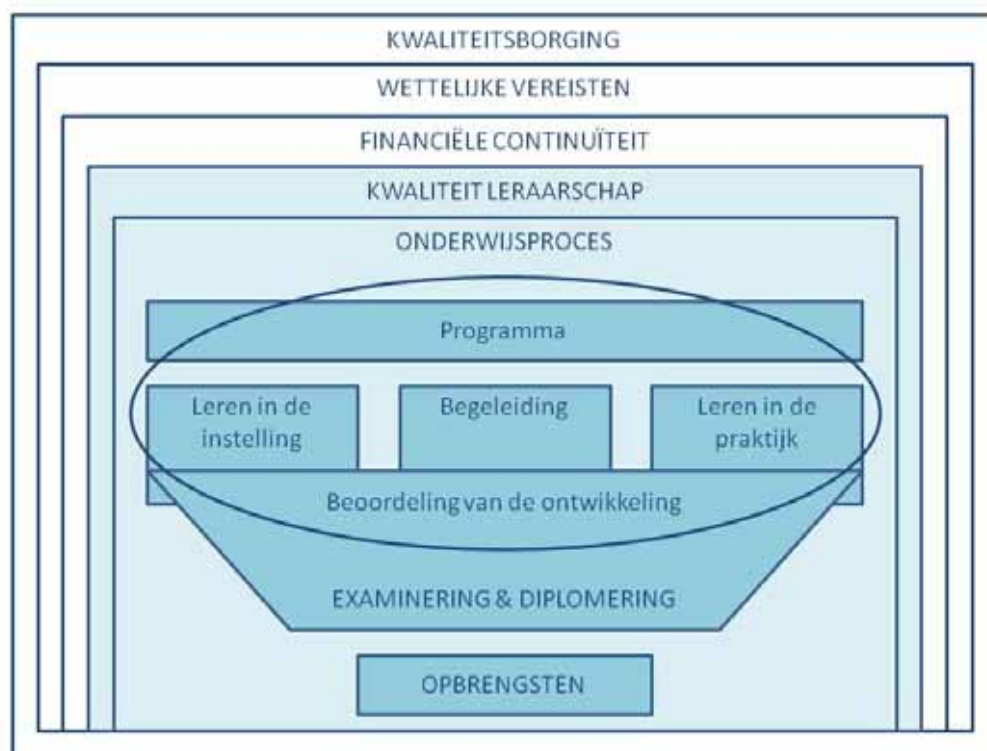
KWALITEITSBORGING

WETTELIJKE VEREISTEN

FINANCIËLE CONTINUÏTEIT

KWALITEIT LERAARSCHAP

ONDERWIJSPROCES

Programma

Leren in de instelling

Begeleiding

Leren in de praktijk

Beoordeling van de ontwikkeling

EXAMINERING & DIPLOMERING

OPBRENGSTEN